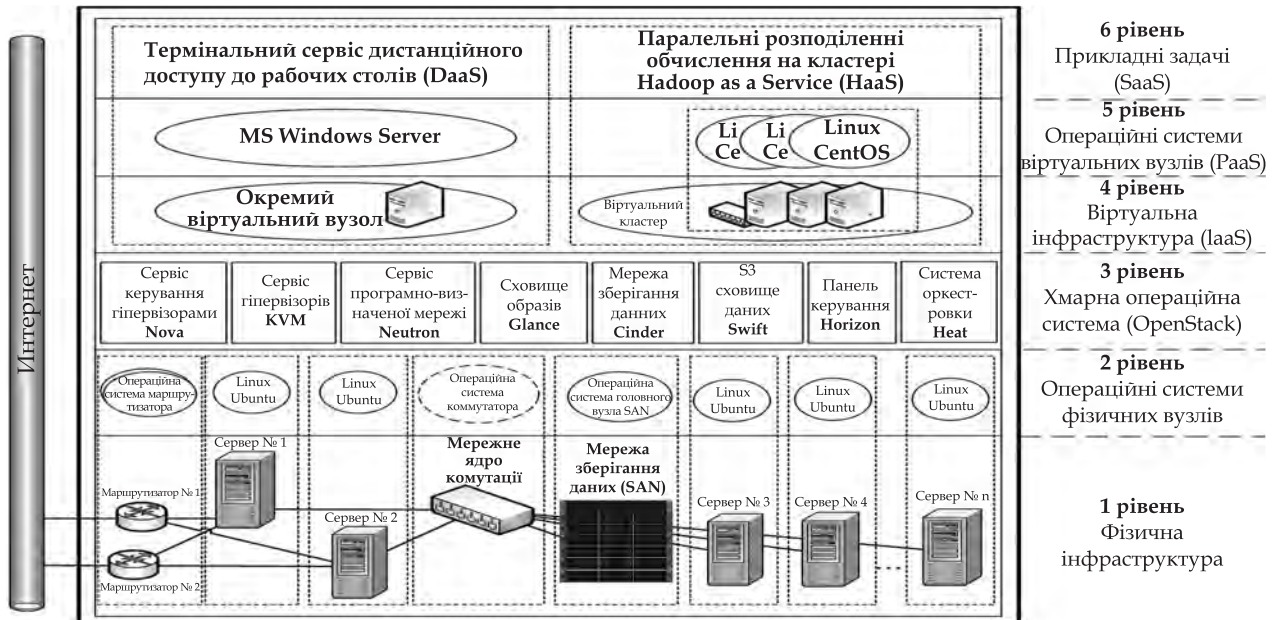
Интернет

Термінальний сервіс дистанційного доступу до рабочих столів (DaaS)

Паралельні розподіленні обчислення на кластері Hadoop as a Service (HaaS)

MS Windows Server

Li Ce

Li Ce

Linux CentOS

Окремий віртуальний вузол

Віртуальний кластер

Сервіс керування гіпервізорами Nova

Сервіс гіпервізорів KVM

Сервіс програмно-визначеної мережі Neutron

Сховище образів Glance

Мережа зберігання данних Cinder

S3 сховище даних Swift

Панель керування Horizon

Система оркестровки Heat

Операційна система маршрутизатора

Linux Ubuntu

Linux Ubuntu

Операційна система коммутатора

Операційна система головного вузла SAN

Linux Ubuntu

Linux Ubuntu

Linux Ubuntu

Сервер № 1

Мережне ядро комутації

Мережа зберігання даних (SAN)

Маршрутизатор № 1

Сервер № 2

Сервер № 3

Сервер № 4

Сервер № n

Маршрутизатор № 2

6 рівень
Прикладні задачі (SaaS)

5 рівень
Операційні системи віртуальних вузлів (PaaS)

4 рівень
Віртуальна інфраструктура (IaaS)

3 рівень
Хмарна операційна система (OpenStack)

2 рівень
Операційні системи фізичних вузлів

1 рівень
Фізична інфраструктура